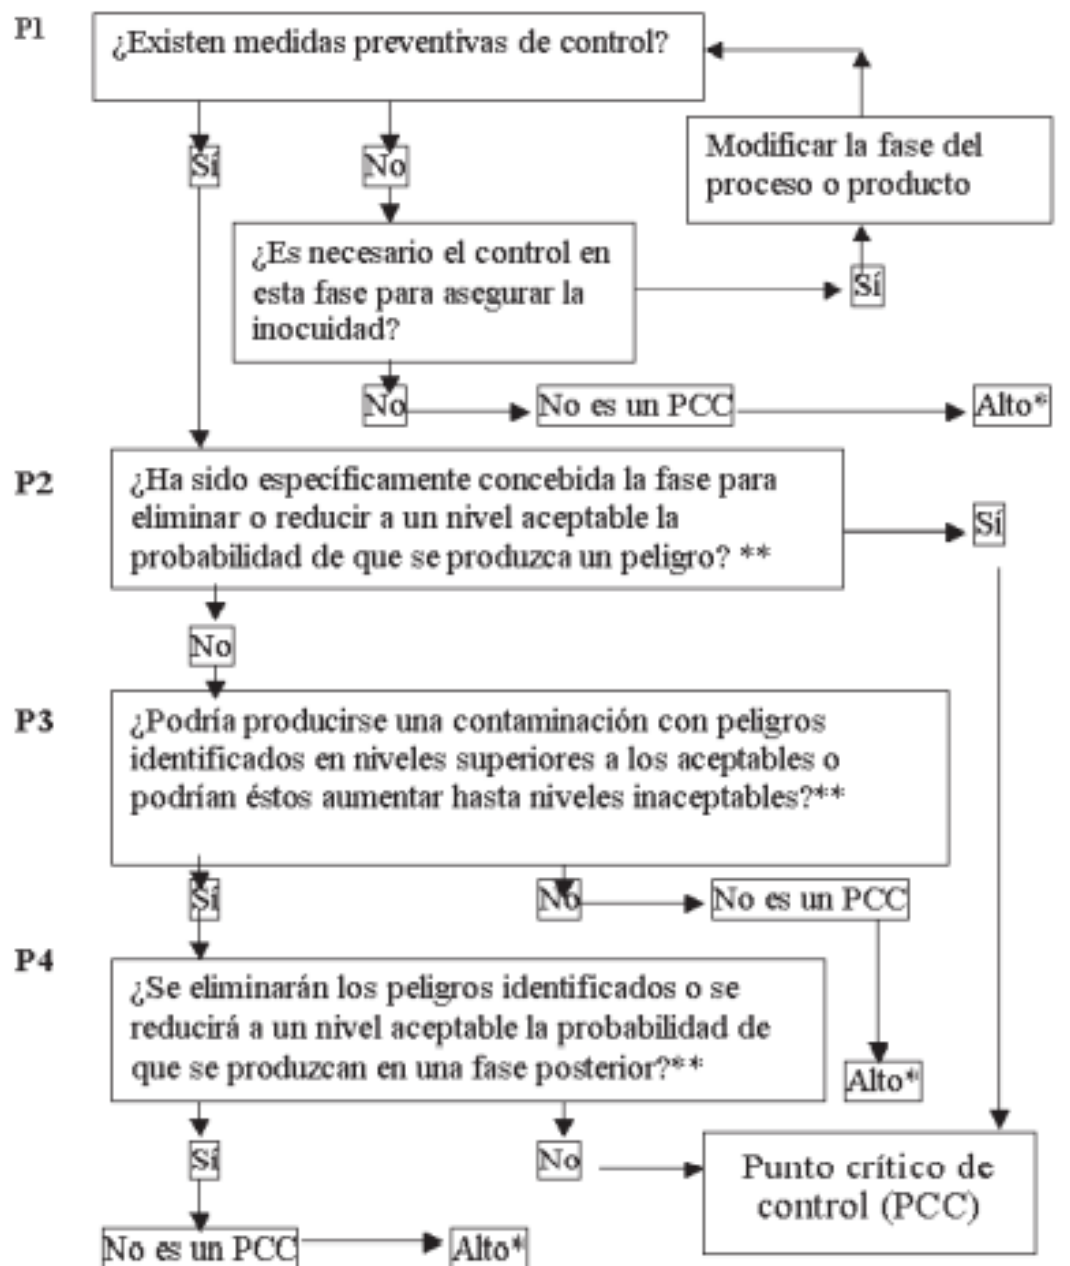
P1
¿Existen medidas preventivas de control?

Modificar la fase del proceso o producto

Sí

No

¿Es necesario el control en esta fase para asegurar la inocuidad?

Sí

No

No es un PCC

Alto*

P2
¿Ha sido específicamente concebida la fase para eliminar o reducir a un nivel aceptable la probabilidad de que se produzca un peligro? **

Sí

No

P3
¿Podría producirse una contaminación con peligros identificados en niveles superiores a los aceptables o podrían éstos aumentar hasta niveles inaceptables?**

Sí

No

No es un PCC

P4
¿Se eliminarán los peligros identificados o se reducirá a un nivel aceptable la probabilidad de que se produzcan en una fase posterior?**

Alto*

Sí

No

Punto crítico de control (PCC)

No es un PCC

Alto*